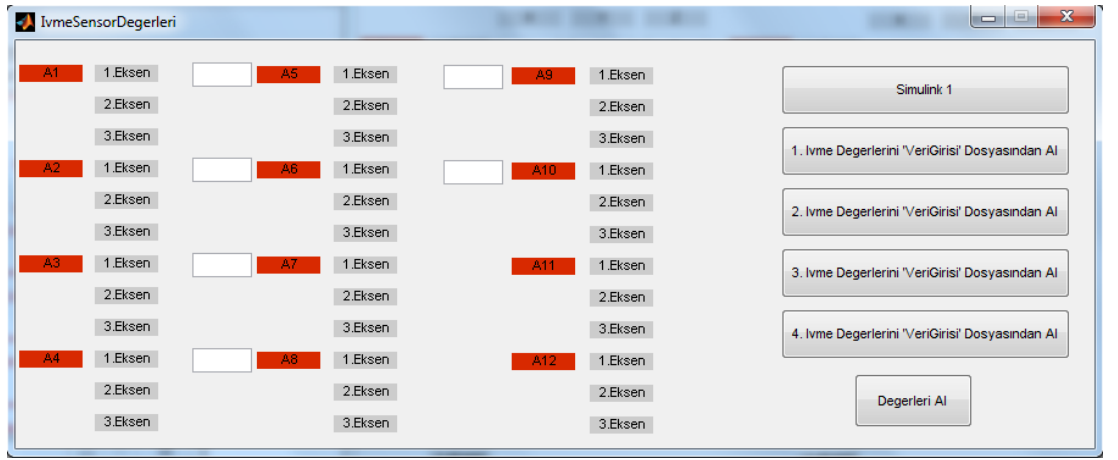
IvmeSensorDegerleri

A1 1.Eksen
2.Eksen
3.Eksen
A2 1.Eksen
2.Eksen
3.Eksen
A3 1.Eksen
2.Eksen
3.Eksen
A4 1.Eksen
2.Eksen
3.Eksen

A5 1.Eksen
2.Eksen
3.Eksen
A6 1.Eksen
2.Eksen
3.Eksen
A7 1.Eksen
2.Eksen
3.Eksen
A8 1.Eksen
2.Eksen
3.Eksen

A9 1.Eksen
2.Eksen
3.Eksen
A10 1.Eksen
2.Eksen
3.Eksen
A11 1.Eksen
2.Eksen
3.Eksen
A12 1.Eksen
2.Eksen
3.Eksen

Simulink 1
1. Ivme Degerlerini 'VeriGirisi' Dosyasından Al
2. Ivme Degerlerini 'VeriGirisi' Dosyasından Al
3. Ivme Degerlerini 'VeriGirisi' Dosyasından Al
4. Ivme Degerlerini 'VeriGirisi' Dosyasından Al
Degerleri Al